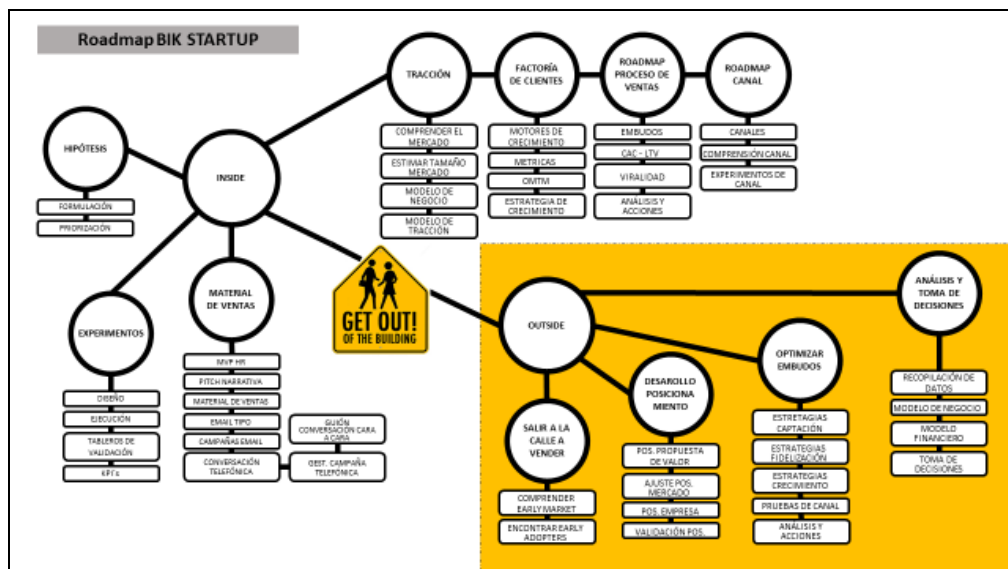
Roadmap BIK STARTUP

HIPÓTESIS
FORMULACIÓN
PRIORIZACIÓN

INSIDE

TRACCIÓN
COMPRENDER EL MERCADO
ESTIMAR TAMAÑO MERCADO
MODELO DE NEGOCIO
MODELO DE TRACCIÓN

FACTORÍA DE CLIENTES
MOTORES DE CRECIMIENTO
METRICAS
OMTM
ESTRATEGIA DE CRECIMIENTO

ROADMAP PROCESO DE VENTAS
EMBUDOS
CAC - LTV
VIRALIDAD
ANÁLISIS Y ACCIONES

ROADMAP CANAL
CANALES
COMPRENSION CANAL
EXPERIMENTOS DE CANAL

EXPERIMENTOS
DISEÑO
EJECUCIÓN
TABLEROS DE VALIDACIÓN
KPI's

MATERIAL DE VENTAS
MVP HR
PITCH NARRATIVA
MATERIAL DE VENTAS
EMAIL TIPO
CAMPAÑAS EMAIL
CONVERSACIÓN TELEFÓNICA
GUIÓN CONVERSACIÓN CARA A CARA
GEST. CAMPAÑA TELEFÓNICA

GET OUT! OF THE BUILDING

OUTSIDE

ANÁLISIS Y TOMA DE DECISIONES
RECOPILACIÓN DE DATOS
MODELO DE NEGOCIO
MODELO FINANCIERO
TOMA DE DECISIONES

OPTIMIZAR EMBUDOS
ESTRETAGIAS CAPTACIÓN
ESTRATEGIAS FIDELIZACIÓN
ESTRATEGIAS CRECIMIENTO
PRUEBAS DE CANAL
ANÁLISIS Y ACCIONES

DESARROLLO POSICIONA MIENTO
POS. PROPUESTA DE VALOR
AJUSTE POS. MERCADO
POS. EMPRESA
VALIDACIÓN POS.

SALIR A LA CALLE A VENDER
COMPRENDER EARLY MARKET
ENCONTRAR EARLY ADOPTERS